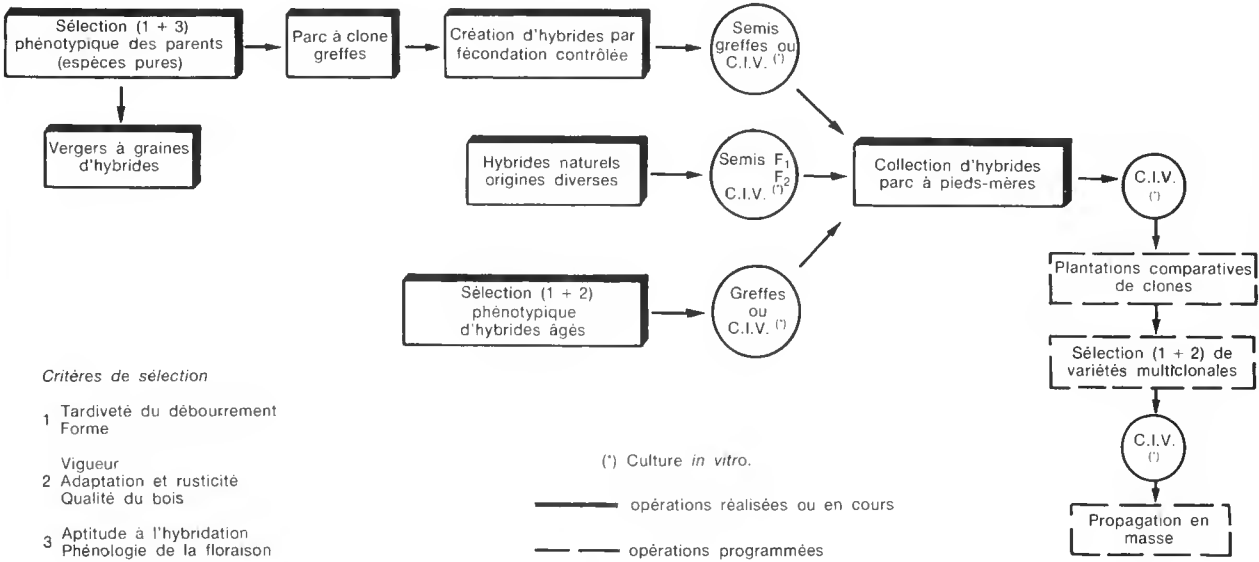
Sélection (1 + 3) phénotypique des parents (espèces pures)

Parc à clone greffes

Création d'hybrides par fécondation contrôlée

Semis greffes ou C.I.V. (*)

Vergers à graines d'hybrides

Hybrides naturels origines diverses

Semis $F_1$ $F_2$ C.I.V. (*)

Collection d'hybrides parc à pieds-mères

C.I.V. (*)

Sélection (1 + 2) phénotypique d'hybrides âgés

Greffes ou C.I.V. (*)

Plantations comparatives de clones

Sélection (1 + 2) de variétés multiclonales

C.I.V. (*)

Propagation en masse

Critères de sélection

1 Tardiveté du débourrement
Forme

2 Vigueur
Adaptation et rusticité
Qualité du bois

3 Aptitude à l'hybridation
Phénologie de la floraison

(*) Culture in vitro.

opérations réalisées ou en cours

opérations programmées